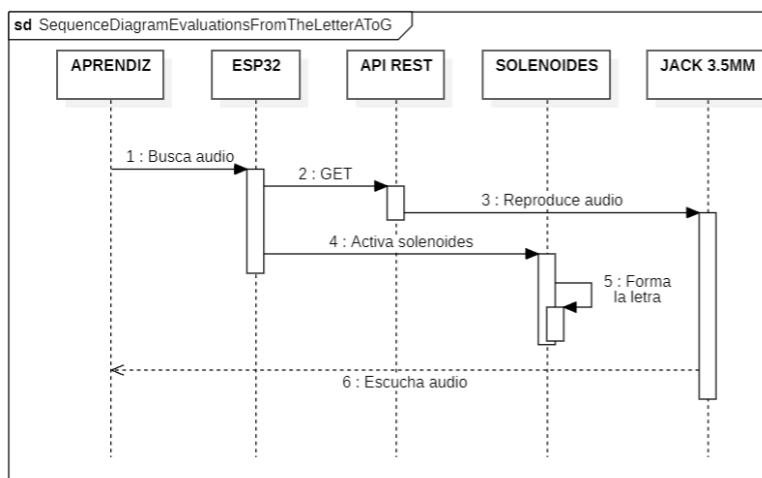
sd SequenceDiagramEvaluationsFromTheLetterAToG

APRENDIZ

ESP32

API REST

SOLENOIDES

JACK 3.5MM

1 : Busca audio

2 : GET

3 : Reproduce audio

4 : Activa solenoides

5 : Forma la letra

6 : Escucha audio